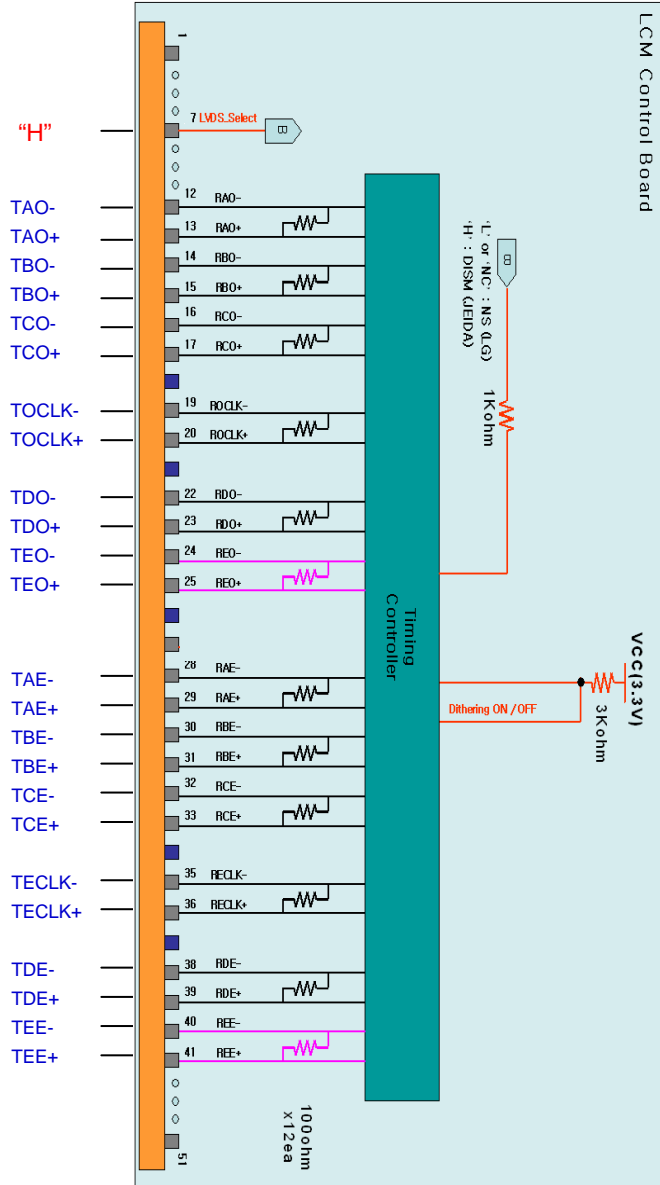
LCM Control Board

1

"H"
7 LVDS_Select
B

TAO-
12 RAO-
TAO+
13 RAO+
TBO-
14 RBO-
TBO+
15 RBO+
TCO-
16 RCO-
TCO+
17 RCO+

TOCLK-
19 ROCLK-
TOCLK+
20 ROCLK+

TDO-
22 RDO-
TDO+
23 RDO+
TEO-
24 REO-
TEO+
25 REO+

'L' or 'NC' : NS (LG)
'H' : DISM (JEIDA)
B
1Kohm

Timing Controller

VCC(3.3V)
3Kohm
Dithering ON / OFF

TAE-
28 RAE-
TAE+
29 RAE+
TBE-
30 RBE-
TBE+
31 RBE+
TCE-
32 RCE-
TCE+
33 RCE+

TECLK-
35 RECLK-
TECLK+
36 RECLK+

TDE-
38 RDE-
TDE+
39 RDE+
TEE-
40 REE-
TEE+
41 REE+

51

100ohm
x12ea